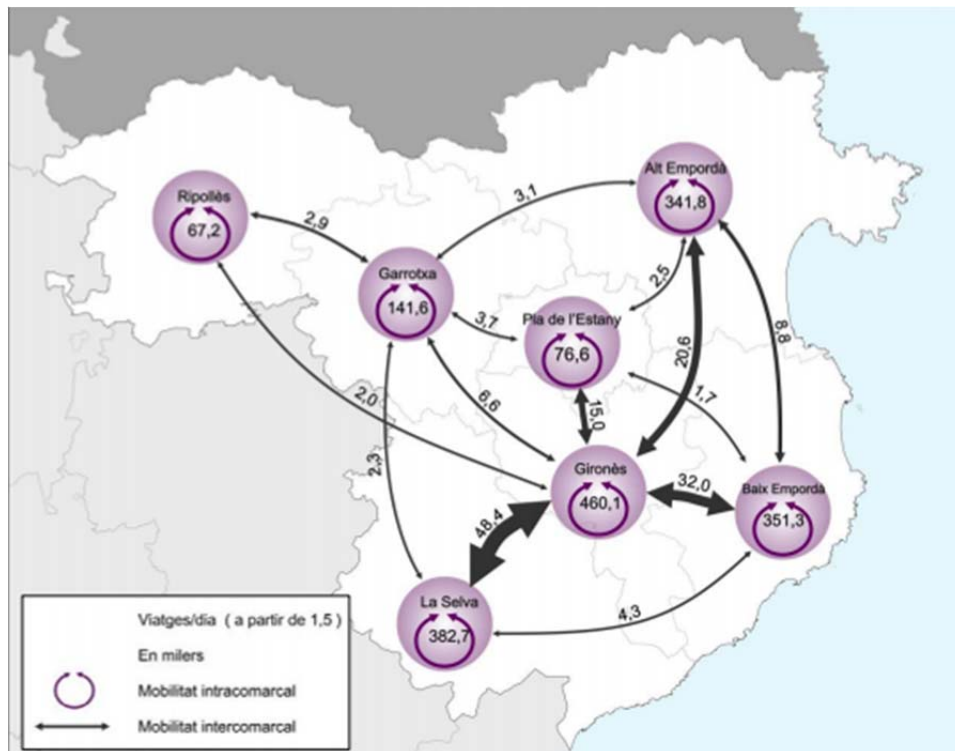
Ripollès
67,2

2,9

3,1

Alt Empordà
341,8

Garrotxa
141,6

2,5

3,7

Pla de l'Estany
76,6

8,8

20,6

2,0

6,6

15,0

1,7

2,3

Gironès
460,1

32,0

Baix Empordà
351,3

48,4

La Selva
382,7

4,3

Viatges/dia ( a partir de 1,5 )
En milers
Mobilitat intracomarcal
Mobilitat intercomarcal